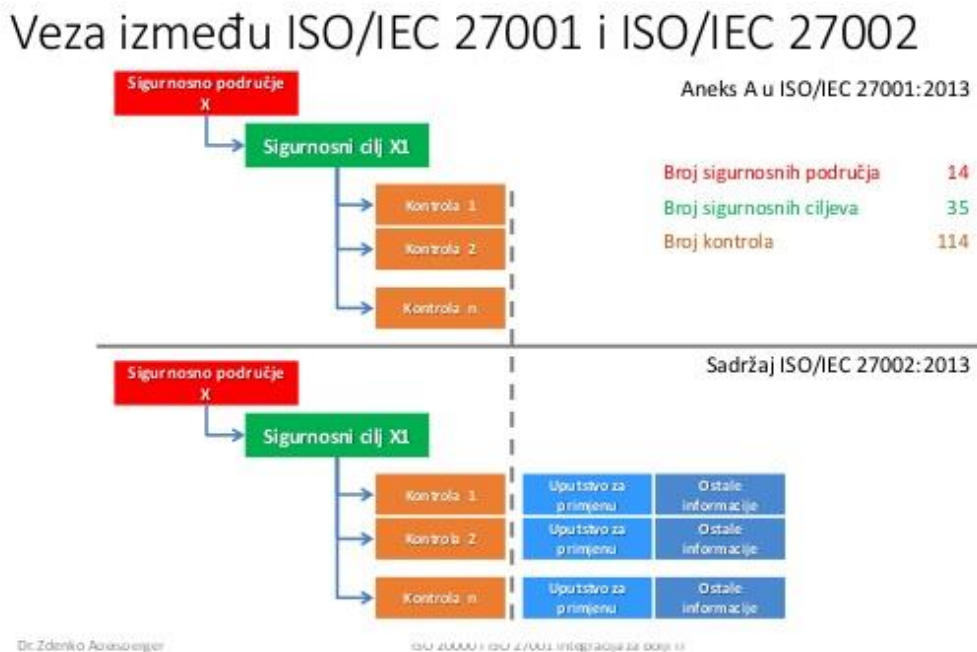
Veza između ISO/IEC 27001 i ISO/IEC 27002

Sigurnosno područje X

Sigurnosni cilj X1

Kontrola 1

Kontrola 2

Kontrola n

Aneks A u ISO/IEC 27001:2013

| | |
|---|---|
| Broj sigurnosnih područja | 14 |
| Broj sigurnosnih ciljeva | 35 |
| Broj kontrola | 114 |

Sadržaj ISO/IEC 27002:2013

Sigurnosno područje X

Sigurnosni cilj X1

Kontrola 1

Uputstvo za primjenu

Ostale informacije

Kontrola 2

Uputstvo za primjenu

Ostale informacije

Kontrola n

Uputstvo za primjenu

Ostale informacije

Dr. Zdenko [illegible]

ISO 20000 i ISO 27001 integracija za bolji IT